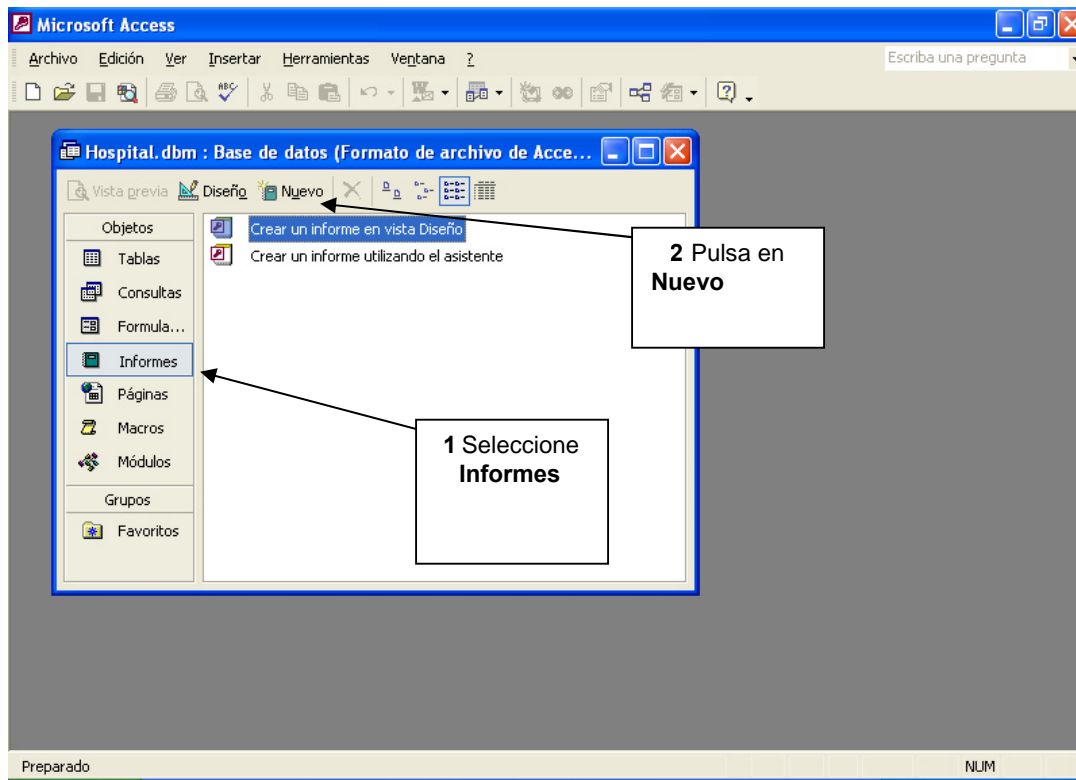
Microsoft Access

Archivo Edición Ver Insertar Herramientas Ventana ?

Escriba una pregunta

Hospital.dbm : Base de datos (Formato de archivo de Acce...

Vista previa Diseño Nuevo

Objetos

Tablas

Consultas

Formula...

Informes

Páginas

Macros

Módulos

Grupos

Favoritos

Crear un informe en vista Diseño

Crear un informe utilizando el asistente

**2** Pulsa en **Nuevo**

**1** Seleccione **Informes**

Preparado

NUM